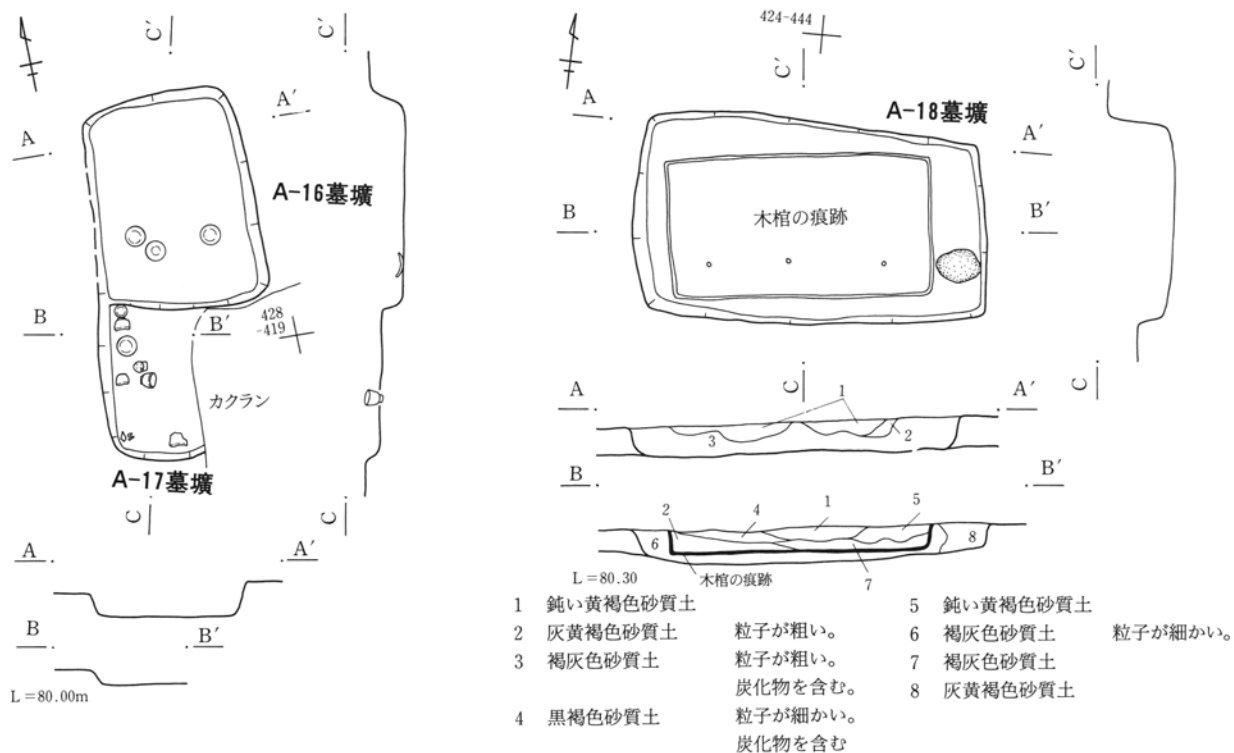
C | C′ |

A′

A

A-16墓壙

B

B′

428
-419

カクラン

A-17墓壙

C | C′ |

A A′

B B′

L＝80.00m

424-444

C | C′ |

A

A-18墓壙

A′

B

木棺の痕跡

B′

A C | A′ C′ |

1

3 2

B B′

2 4 1 5

6 8

L＝80.30 木棺の痕跡 7

1 鈍い黄褐色砂質土
2 灰黄褐色砂質土 粒子が粗い。
3 褐灰色砂質土 粒子が粗い。炭化物を含む。
4 黒褐色砂質土 粒子が細かい。炭化物を含む
5 鈍い黄褐色砂質土
6 褐灰色砂質土 粒子が細かい。
7 褐灰色砂質土
8 灰黄褐色砂質土